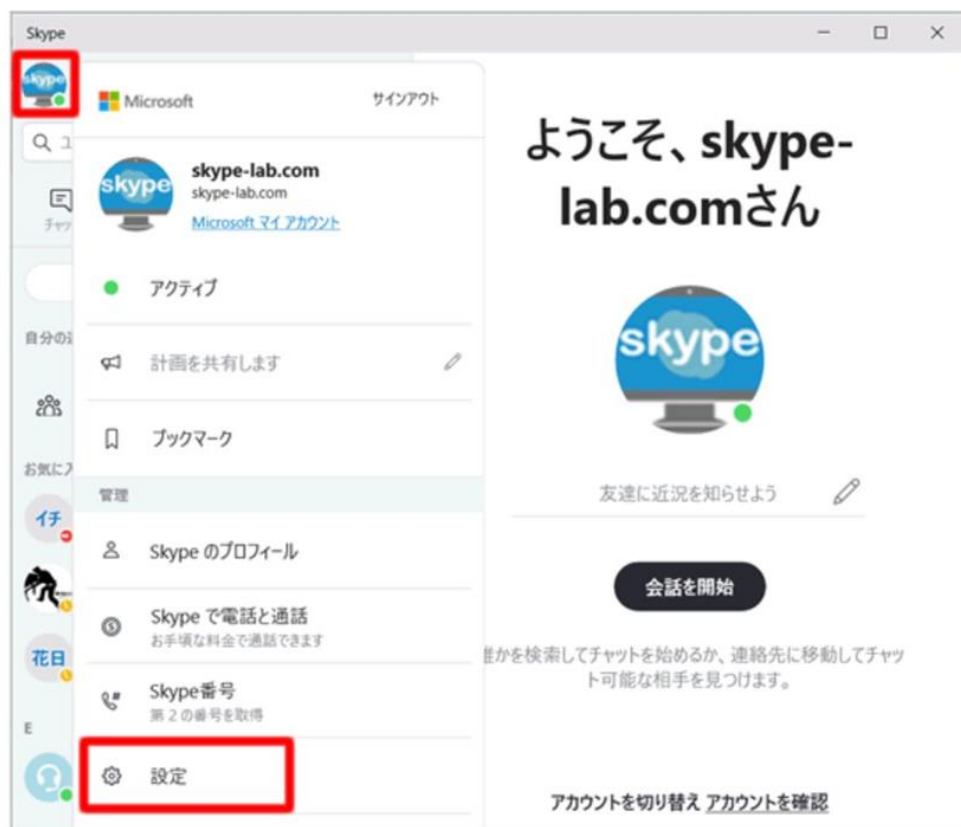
Skype

skype

Q ユ

チャッ

自分の

お気に入

イチ

花日

E

Microsoft

サインアウト

skype

skype-lab.com
skype-lab.com
Microsoft マイ アカウント

アクティブ

計画を共有します

ブックマーク

管理

Skype のプロフィール

Skype で電話と通話
お手頃な料金で通話できます

Skype番号
第 2 の番号を取得

設定

ようこそ、skype-lab.comさん

skype

友達に近況を知らせよう

会話を開始

誰かを検索してチャットを始めるか、連絡先に移動してチャット可能な相手を見つけます。

アカウントを切り替え アカウントを確認